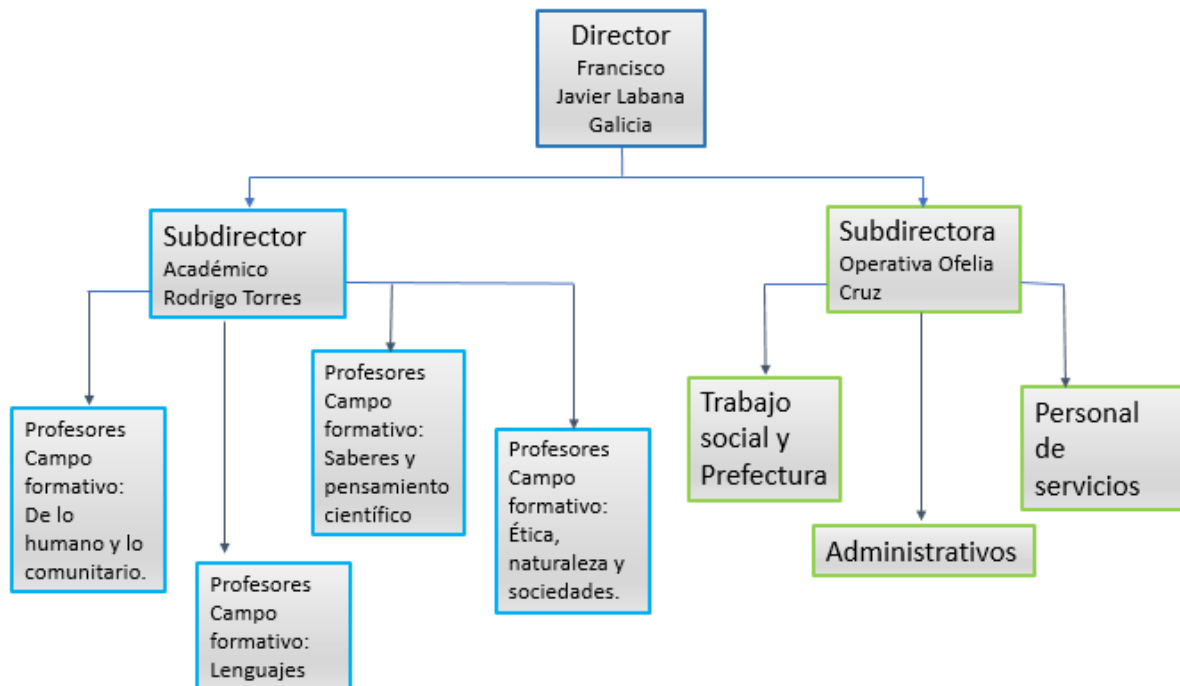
Director
Francisco Javier Labana Galicia

Subdirector
Académico Rodrigo Torres

Subdirectora
Operativa Ofelia Cruz

Profesores Campo formativo: De lo humano y lo comunitario.

Profesores Campo formativo: Lenguajes

Profesores Campo formativo: Saberes y pensamiento científico

Profesores Campo formativo: Ética, naturaleza y sociedades.

Trabajo social y Prefectura

Administrativos

Personal de servicios